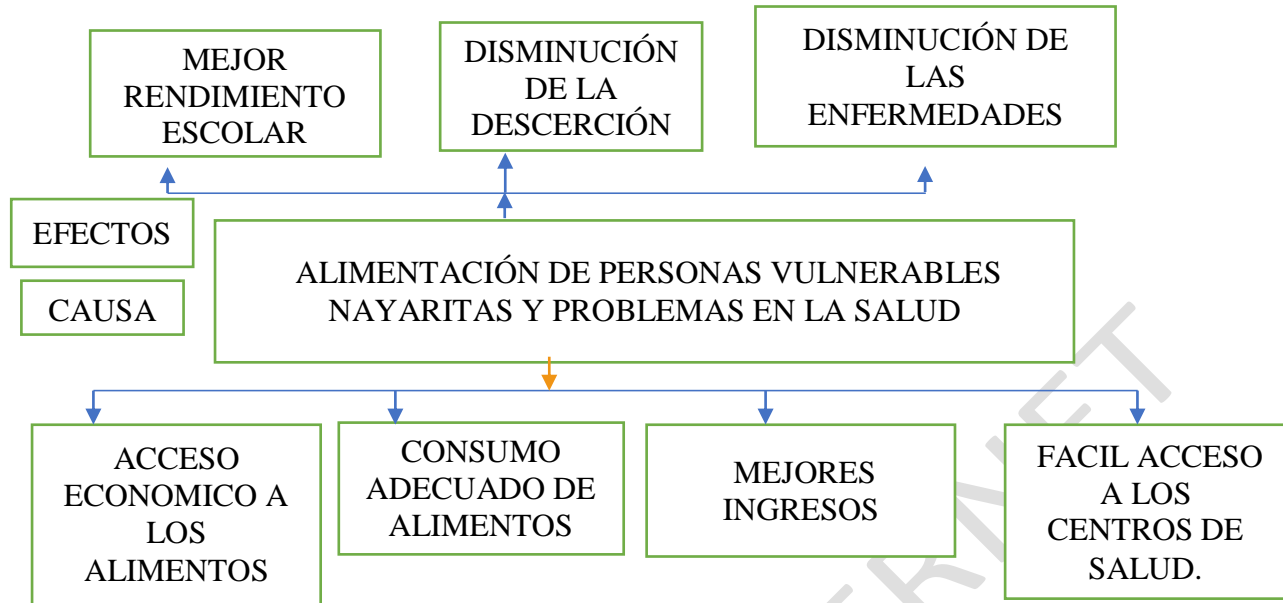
MEJOR RENDIMIENTO ESCOLAR

DISMINUCIÓN DE LA DESCERCIÓN

DISMINUCIÓN DE LAS ENFERMEDADES

EFECTOS

CAUSA

ALIMENTACIÓN DE PERSONAS VULNERABLES NAYARITAS Y PROBLEMAS EN LA SALUD

ACCESO ECONOMICO A LOS ALIMENTOS

CONSUMO ADECUADO DE ALIMENTOS

MEJORES INGRESOS

FACIL ACCESO A LOS CENTROS DE SALUD.